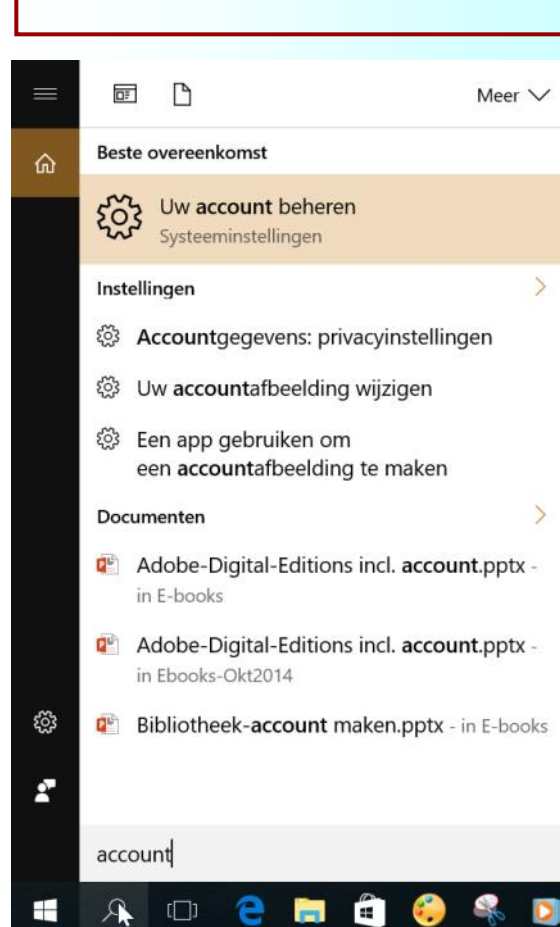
Meer

Beste overeenkomst

Uw account beheren
Systeeminstellingen

Instellingen

Accountgegevens: privacyinstellingen

Uw accountafbeelding wijzigen

Een app gebruiken om een accountafbeelding te maken

Documenten

Adobe-Digital-Editions incl. account.pptx - in E-books

Adobe-Digital-Editions incl. account.pptx - in Ebooks-Okt2014

Bibliotheek-account maken.pptx - in E-books

account